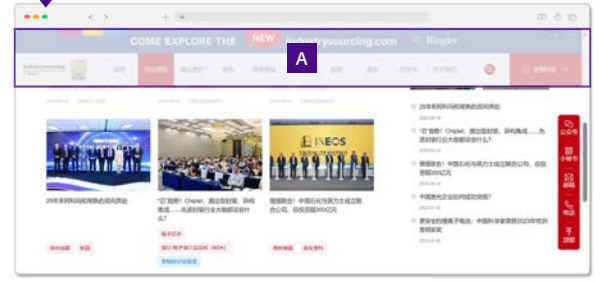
COME EXPLORE THE NEW industrysourcing.com

A

25年美阿科技简析报告

“芯”能跨！Chiplet、通过型封装、异构集成……先进封装行业全大格局深度分析

INEOS

跨越合作！中国石化与英力士成立联合公司，总投资超300亿元

25年美阿科技简析报告

“芯”能跨！Chiplet、通过型封装、异构集成……先进封装行业全大格局深度分析

跨越合作！中国石化与英力士成立联合公司，总投资超300亿元

中国光伏企业如何应对危机？

公众号

小程序

邮箱

电话

顶部